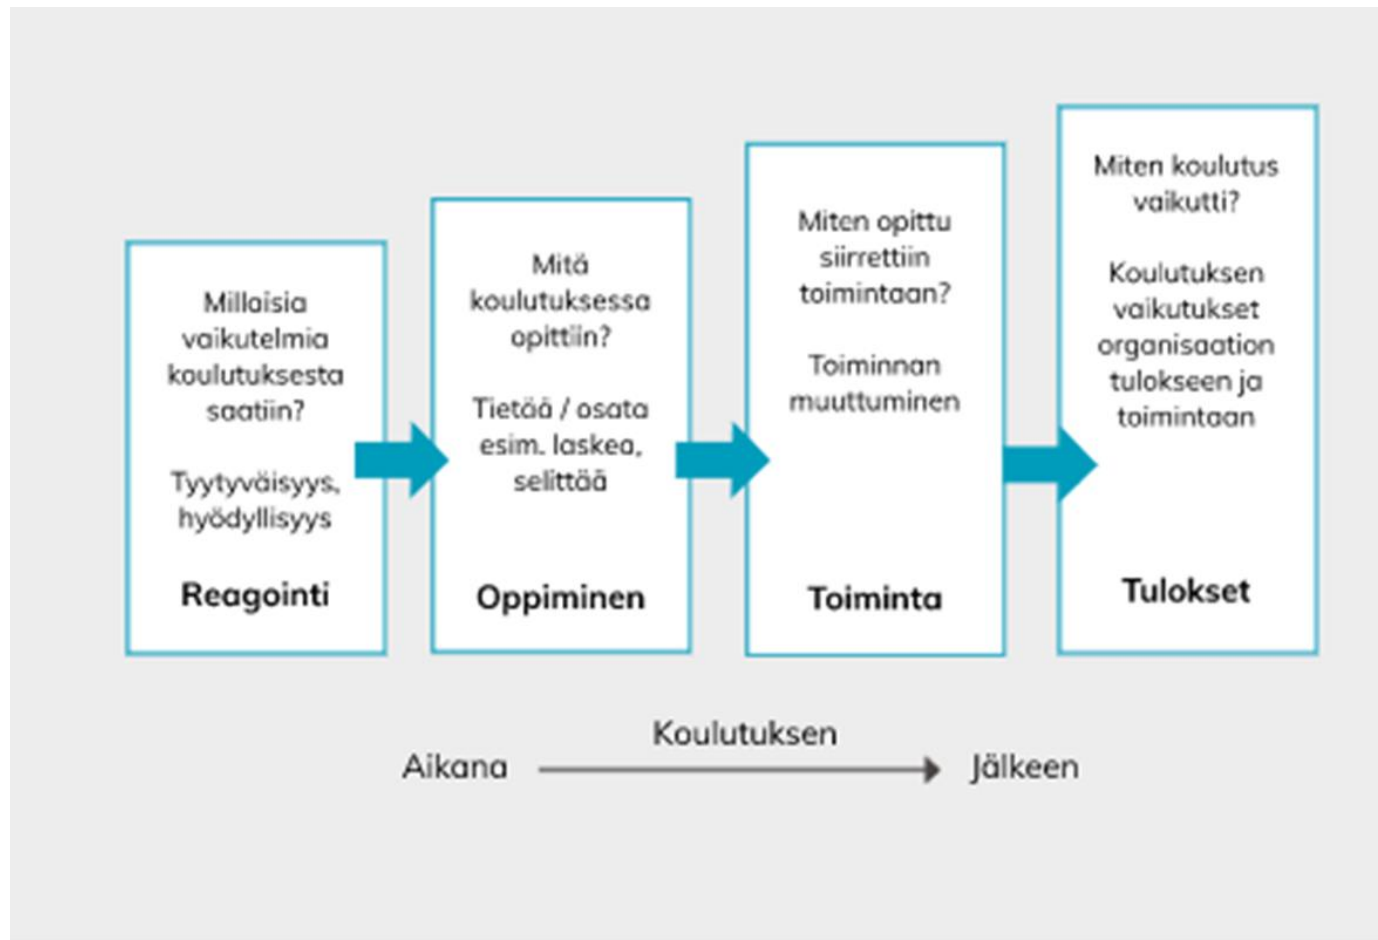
Millaisia vaikutelmia koulutuksesta saatiin?

Tyytyväisyys, hyödyllisyys

Reagointi

Mitä koulutuksessa opittiin?

Tietää / osata esim. laskea, selittää

Oppiminen

Miten opittu siirrettiin toimintaan?

Toiminnan muuttuminen

Toiminta

Miten koulutus vaikutti?

Koulutuksen vaikutukset organisaation tulokseen ja toimintaan

Tulokset

Koulutuksen

Aikana Jälkeen